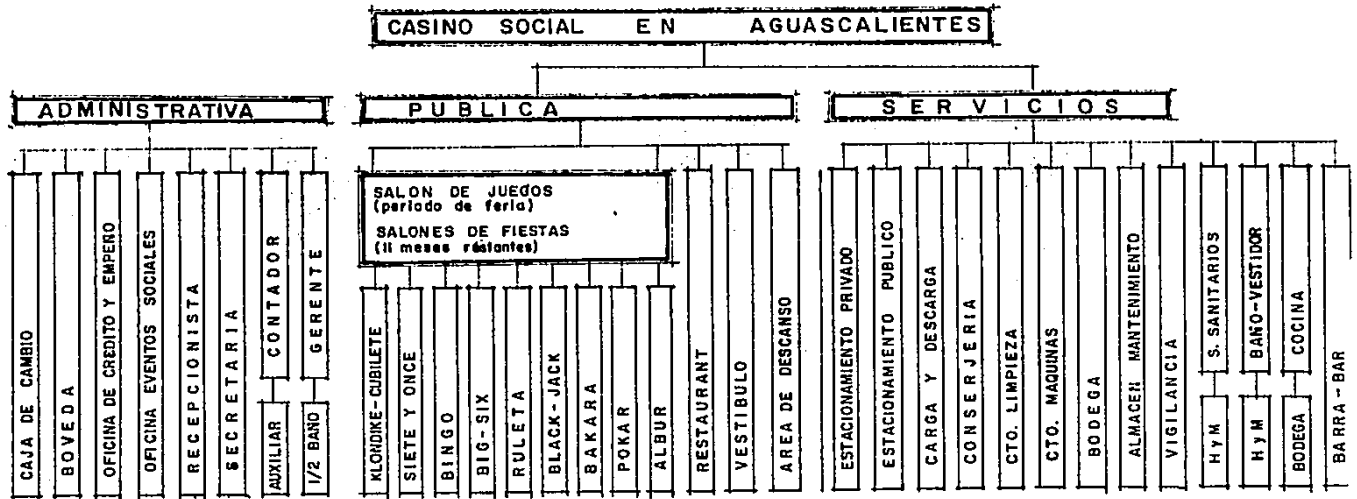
CASINO SOCIAL EN AGUASCALIENTES

ADMINISTRATIVA

CAJA DE CAMBIO
BOVEDA
OFICINA DE CREDITO Y EMPERO
OFICINA EVENTOS SOCIALES
RECEPCIONISTA
SECRETARIA
CONTADOR
AUXILIAR
GERENTE
1/2 BAÑO

PUBLICA

SALON DE JUEGOS (periodo de feria)
SALONES DE FIESTAS (11 meses restantes)

KLONDIKE-CUBILETE
SIETE Y ONCE
BINGO
BIG-SIX
RULETA
BLACK-JACK
BAKARA
POKAR
ALBUR
RESTAURANT
VESTIBULO
AREA DE DESCANSO

SERVICIOS

ESTACIONAMIENTO PRIVADO
ESTACIONAMIENTO PUBLICO
CARGA Y DESCARGA
CONSERJERIA
CTO. LIMPIEZA
CTO. MAQUINAS
BODEGA
ALMACEN MANTENIMIENTO
VIGILANCIA
S. SANITARIOS
H y M
BAÑO-VESTIDOR
H y M
COCINA
BODEGA
BARRA-BAR